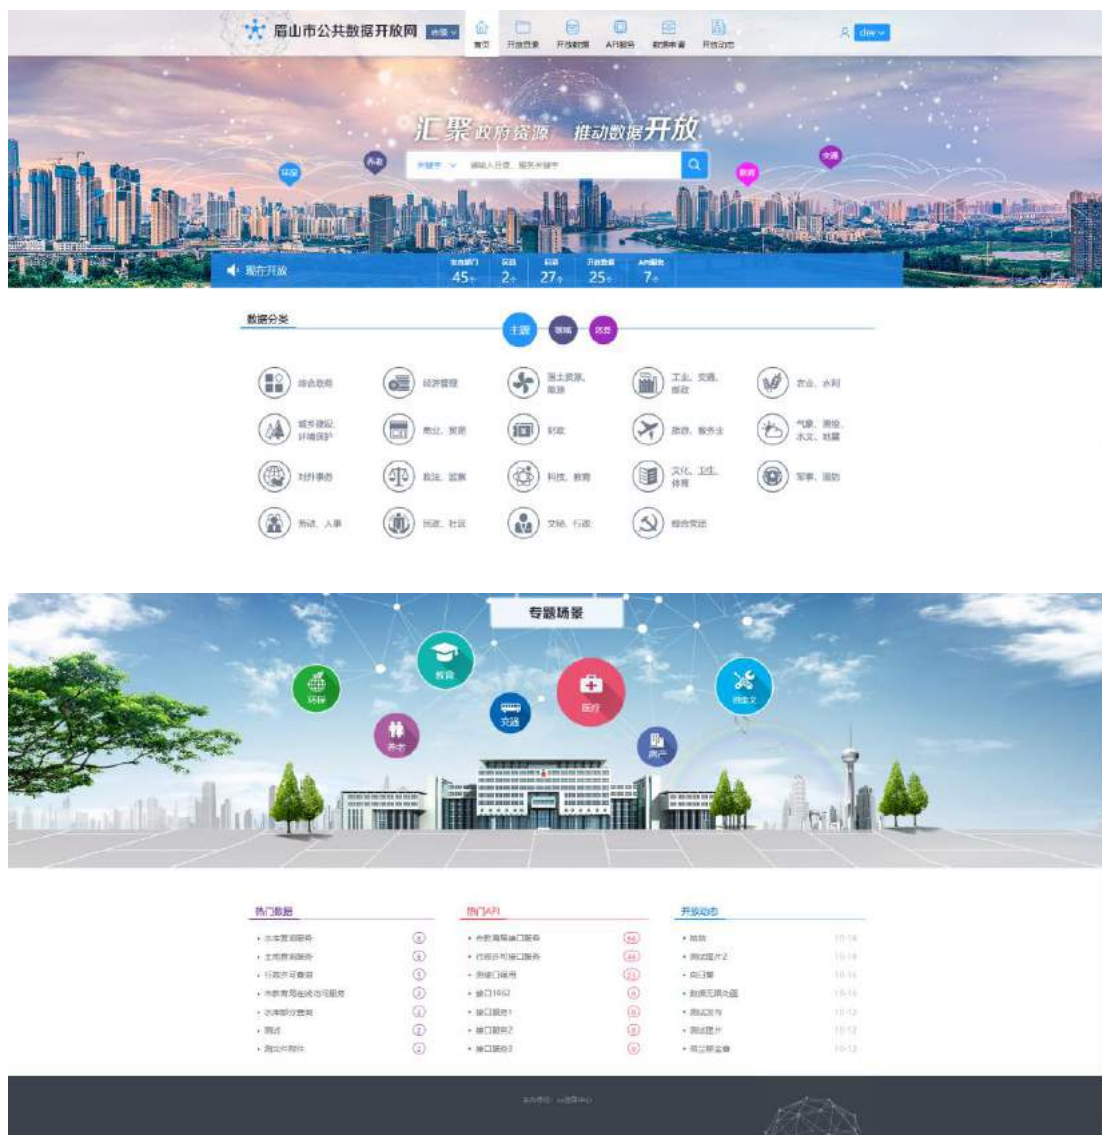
眉山市公共数据开放网 | 首页 | 开放目录 | 开放数据 | API服务 | 数据申请 | 开放动态 | chw

汇聚政府资源 推动数据开放

环保 养老 教育 交通

请输入关键字

现在开放

| 市直部门 | 区县 | 目录 | 开放数据 | API服务 |
|---|---|---|---|---|
| 45个 | 2个 | 27个 | 25个 | 7个 |

数据分类

主题 领域 区县

综合政务
经济管理
国土资源、能源
工业、交通、邮政
农业、水利
城乡建设、环境保护
商业、贸易
财政
旅游、服务业
气象、测绘、水文、地震
对外事务
政法、监察
科技、教育
文化、卫生、体育
军事、国防
劳动、人事
民政、社区
文秘、行政
综合党团

专题场景

环保 教育 养老 交通 医疗 房产 防息文

热门数据
热门API
开放动态

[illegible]